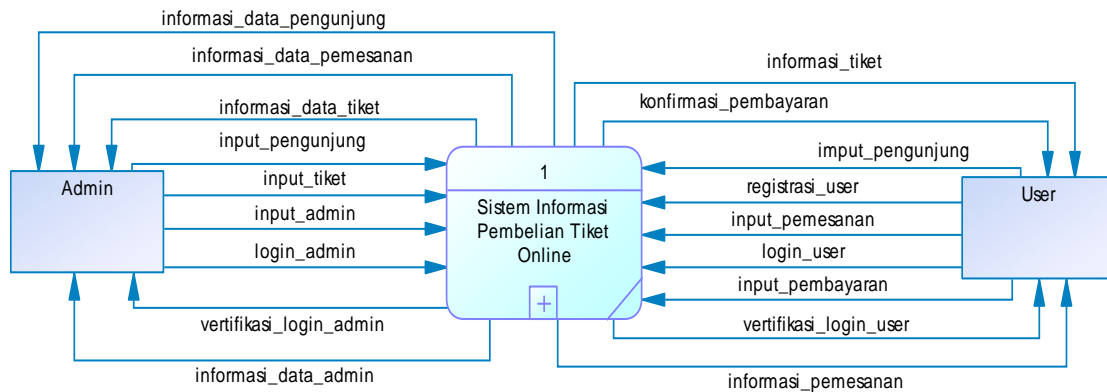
informasi_data_pengunjung

informasi_data_pemesanan

informasi_data_tiket

input_pengunjung

input_tiket

input_admin

login_admin

Admin

1

Sistem Informasi Pembelian Tiket Online

+

vertifikasi_login_admin

informasi_data_admin

informasi_tiket

konfirmasi_pembayaran

imput_pengunjung

registrasi_user

input_pemesanan

login_user

input_pembayaran

User

vertifikasi_login_user

informasi_pemesanan